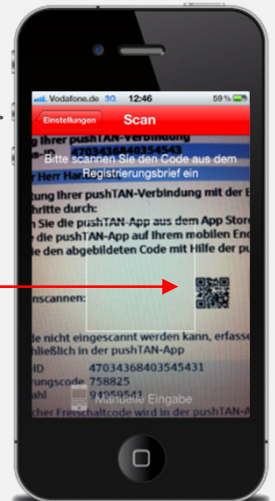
Vodafone.de 3G 12:46 59 %

Einstellungen Scan

Bitte scannen Sie den Code aus dem Registrierungsbrief ein

ihrer pushTAN-Verbindung

4703436840354543

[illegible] Herr Han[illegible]

tung Ihrer pushTAN-Verbindung mit der E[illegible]

chritte durch:

n Sie die pushTAN-App aus dem App Store

Sie die pushTAN-App auf Ihrem mobilen End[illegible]

n den abgebildeten Code mit Hilfe der pu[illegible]

nscannen:

de nicht eingescannt werden kann, erfasse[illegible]

hließlich in der pushTAN-App

ID 4703436840354543

ungscode 758825

94895541

cher Freischaltcode wird in der pushTAN-A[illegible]

Manuelle Eingabe